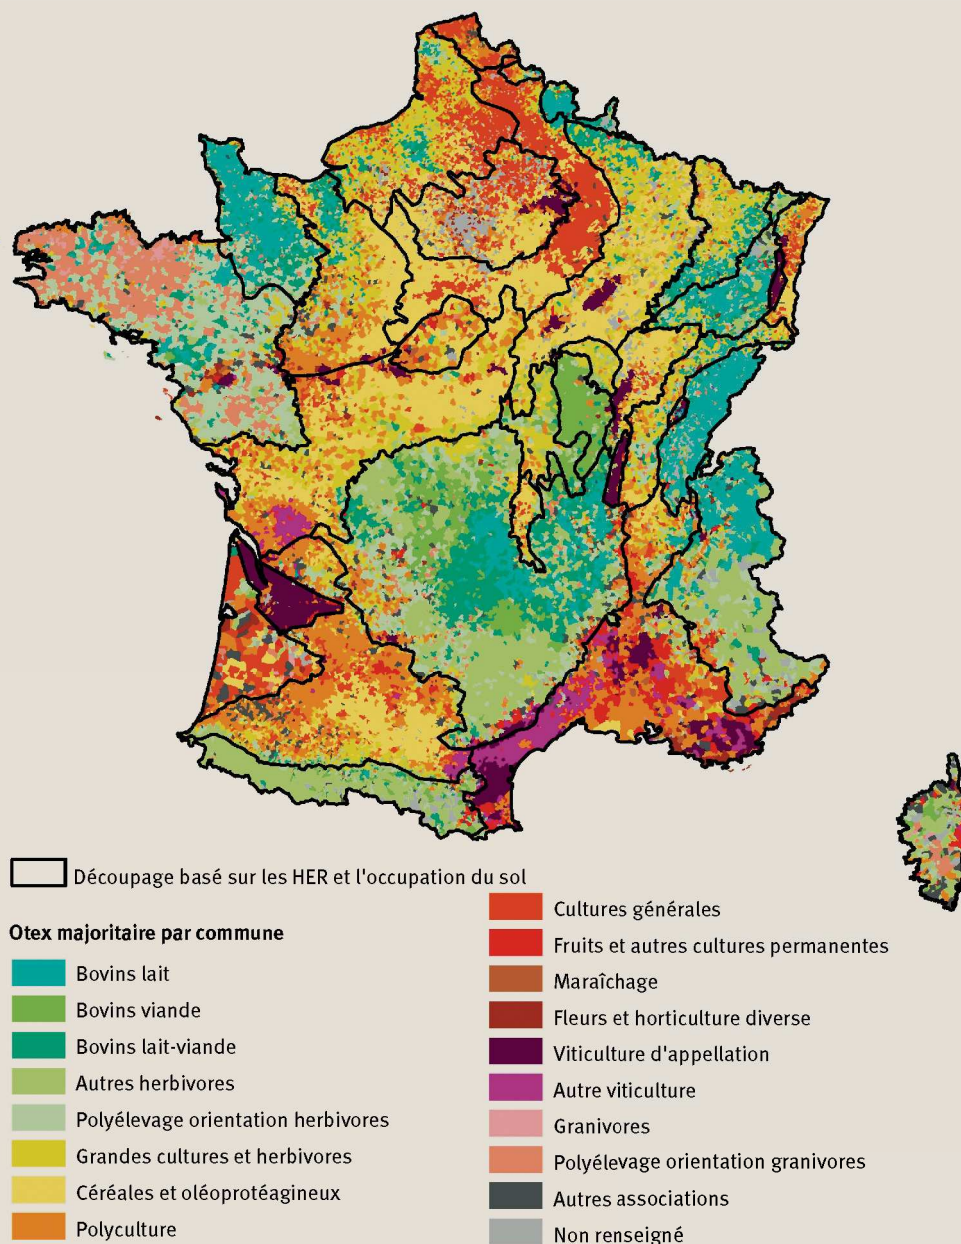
Découpage basé sur les HER et l'occupation du sol

Otex majoritaire par commune

Bovins lait

Bovins viande

Bovins lait-viande

Autres herbivores

Polyélevage orientation herbivores

Grandes cultures et herbivores

Céréales et oléoprotéagineux

Polyculture

Cultures générales

Fruits et autres cultures permanentes

Maraîchage

Fleurs et horticulture diverse

Viticulture d'appellation

Autre viticulture

Granivores

Polyélevage orientation granivores

Autres associations

Non renseigné